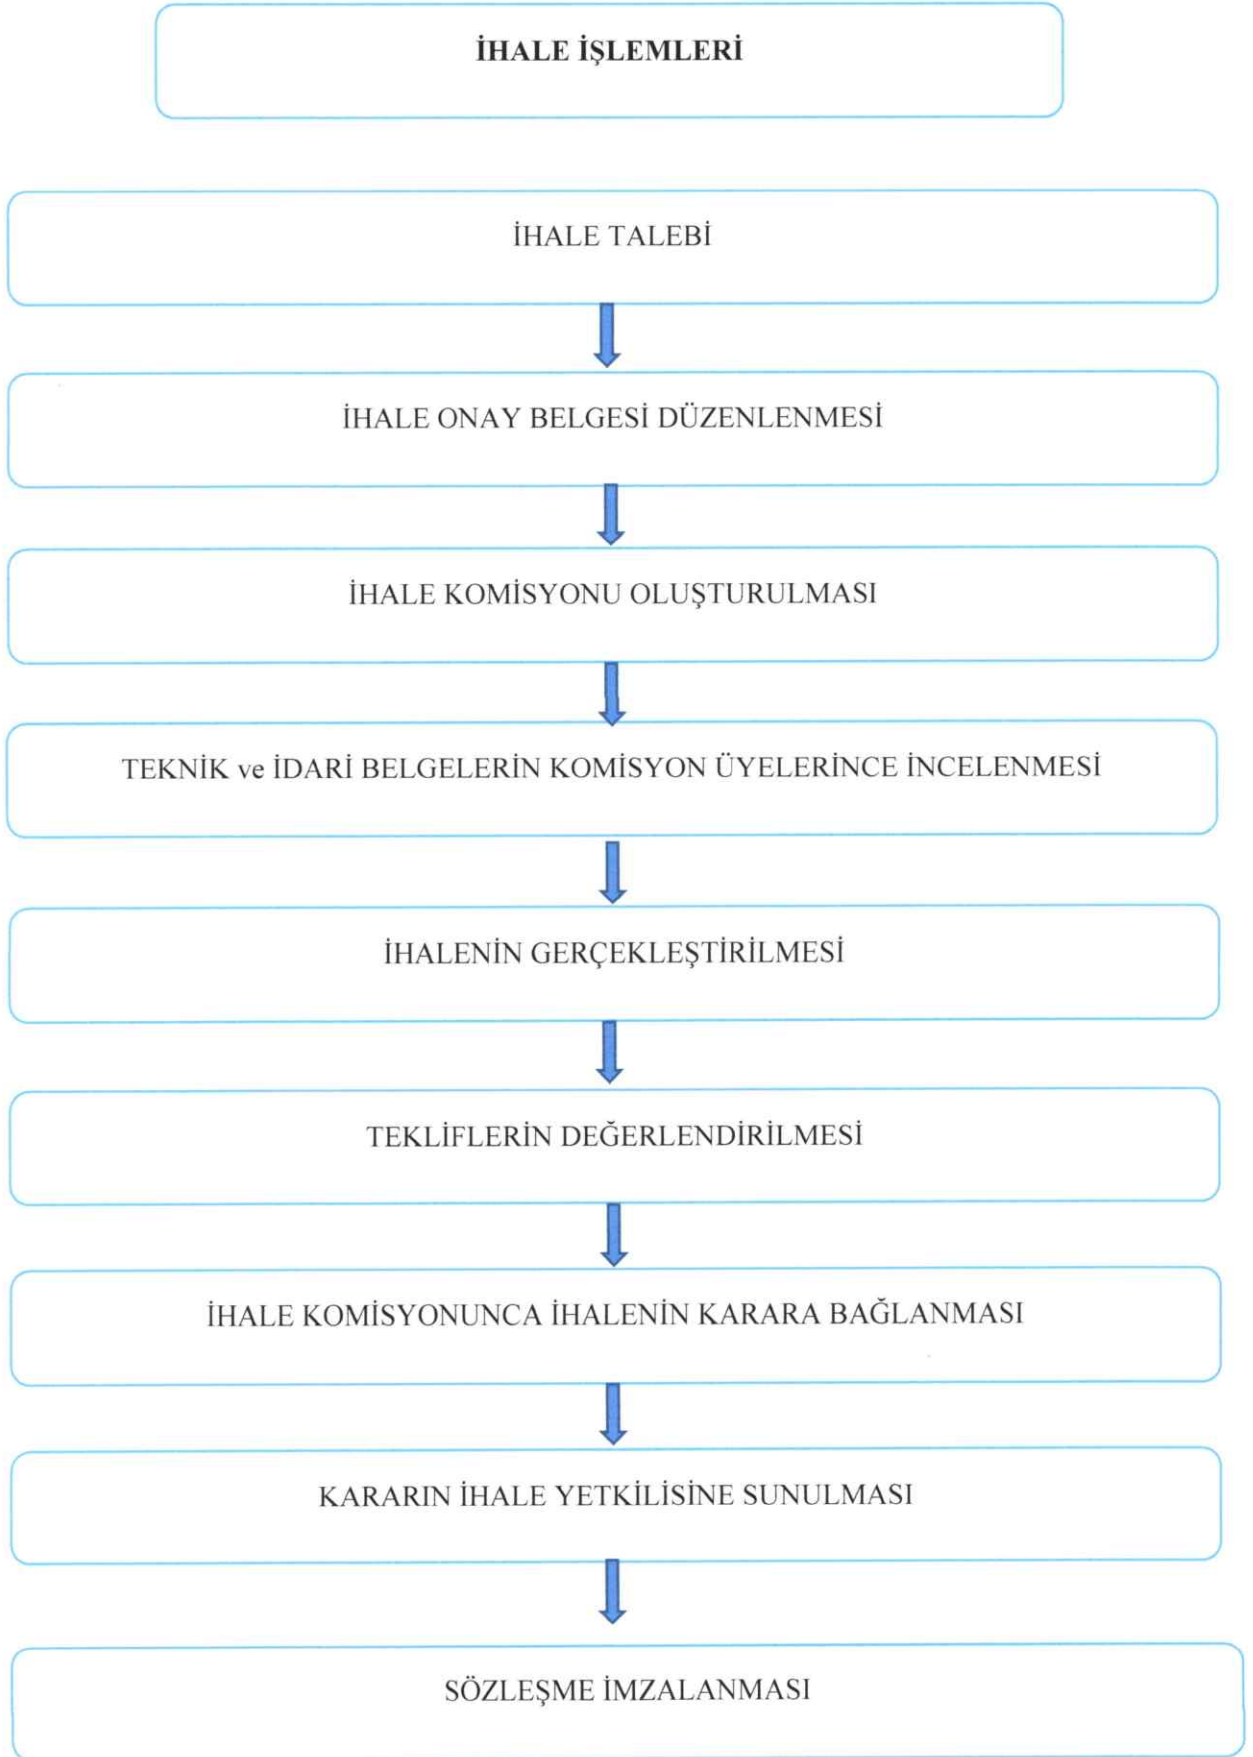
İHALE İŞLEMLERİ

İHALE TALEBİ

İHALE ONAY BELGESİ DÜZENLENMESİ

İHALE KOMİSYONU OLUŞTURULMASI

TEKNİK ve İDARİ BELGELERİN KOMİSYON ÜYELERİNCE İNCELENMESİ

İHALENİN GERÇEKLEŞTİRİLMESİ

TEKLİFLERİN DEĞERLENDİRİLMESİ

İHALE KOMİSYONUNCA İHALENİN KARARA BAĞLANMASI

KARARIN İHALE YETKİLİSİNE SUNULMASI

SÖZLEŞME İMZALANMASI